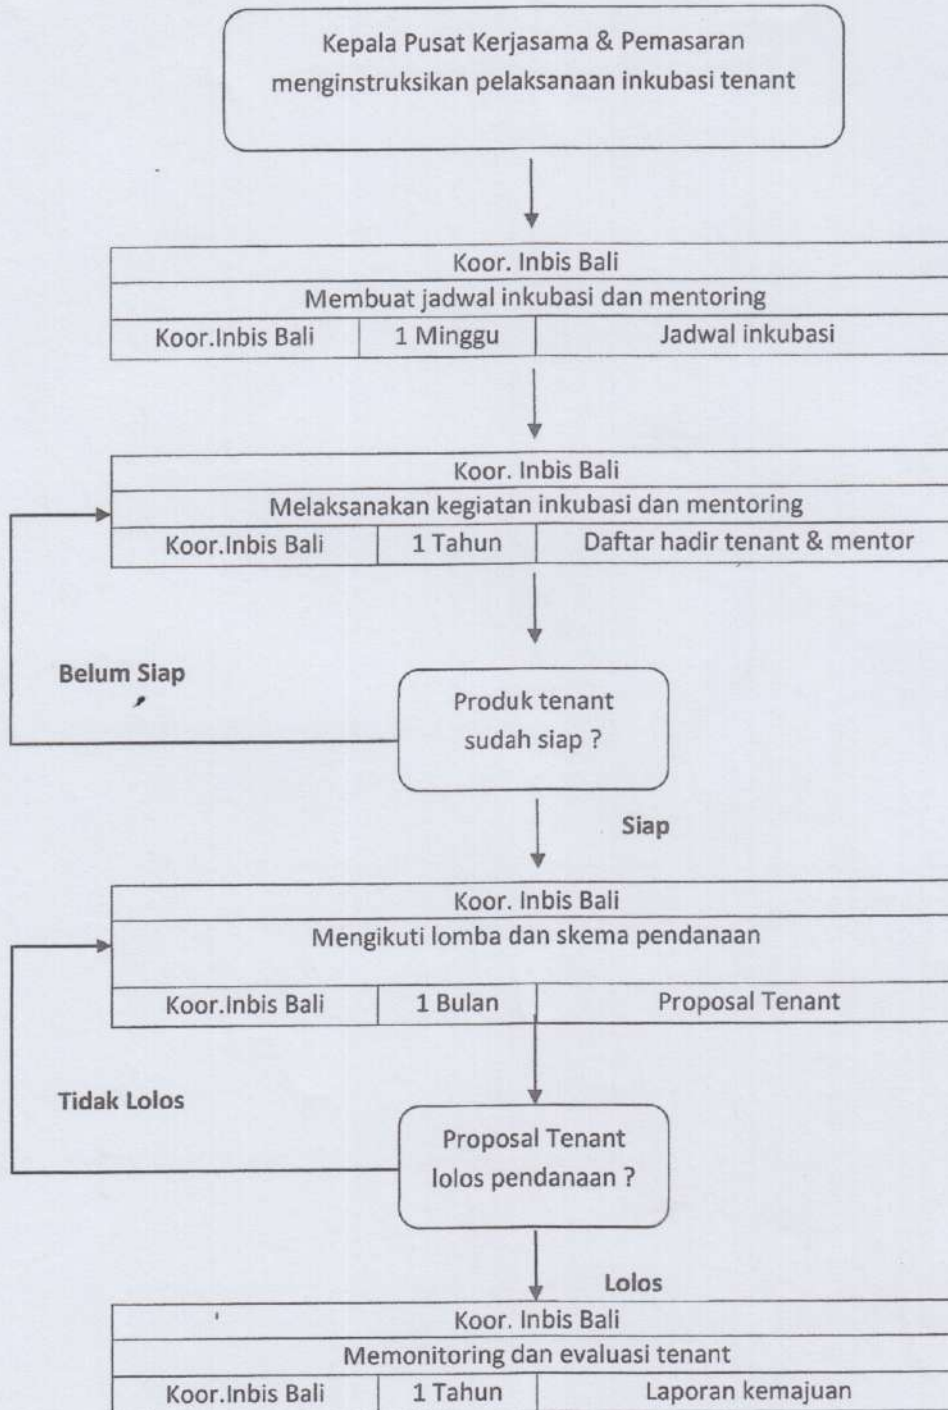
Kepala Pusat Kerjasama & Pemasaran menginstruksikan pelaksanaan inkubasi tenant

Koor. Inbis Bali
Membuat jadwal inkubasi dan mentoring

| Koor.Inbis Bali | 1 Minggu | Jadwal inkubasi |
|---|---|---|

Koor. Inbis Bali
Melaksanakan kegiatan inkubasi dan mentoring

| Koor.Inbis Bali | 1 Tahun | Daftar hadir tenant & mentor |
|---|---|---|

Belum Siap

Produk tenant sudah siap ?

Siap

Koor. Inbis Bali
Mengikuti lomba dan skema pendanaan

| Koor.Inbis Bali | 1 Bulan | Proposal Tenant |
|---|---|---|

Tidak Lolos

Proposal Tenant lolos pendanaan ?

Lolos

Koor. Inbis Bali
Memonitoring dan evaluasi tenant

| Koor.Inbis Bali | 1 Tahun | Laporan kemajuan |
|---|---|---|